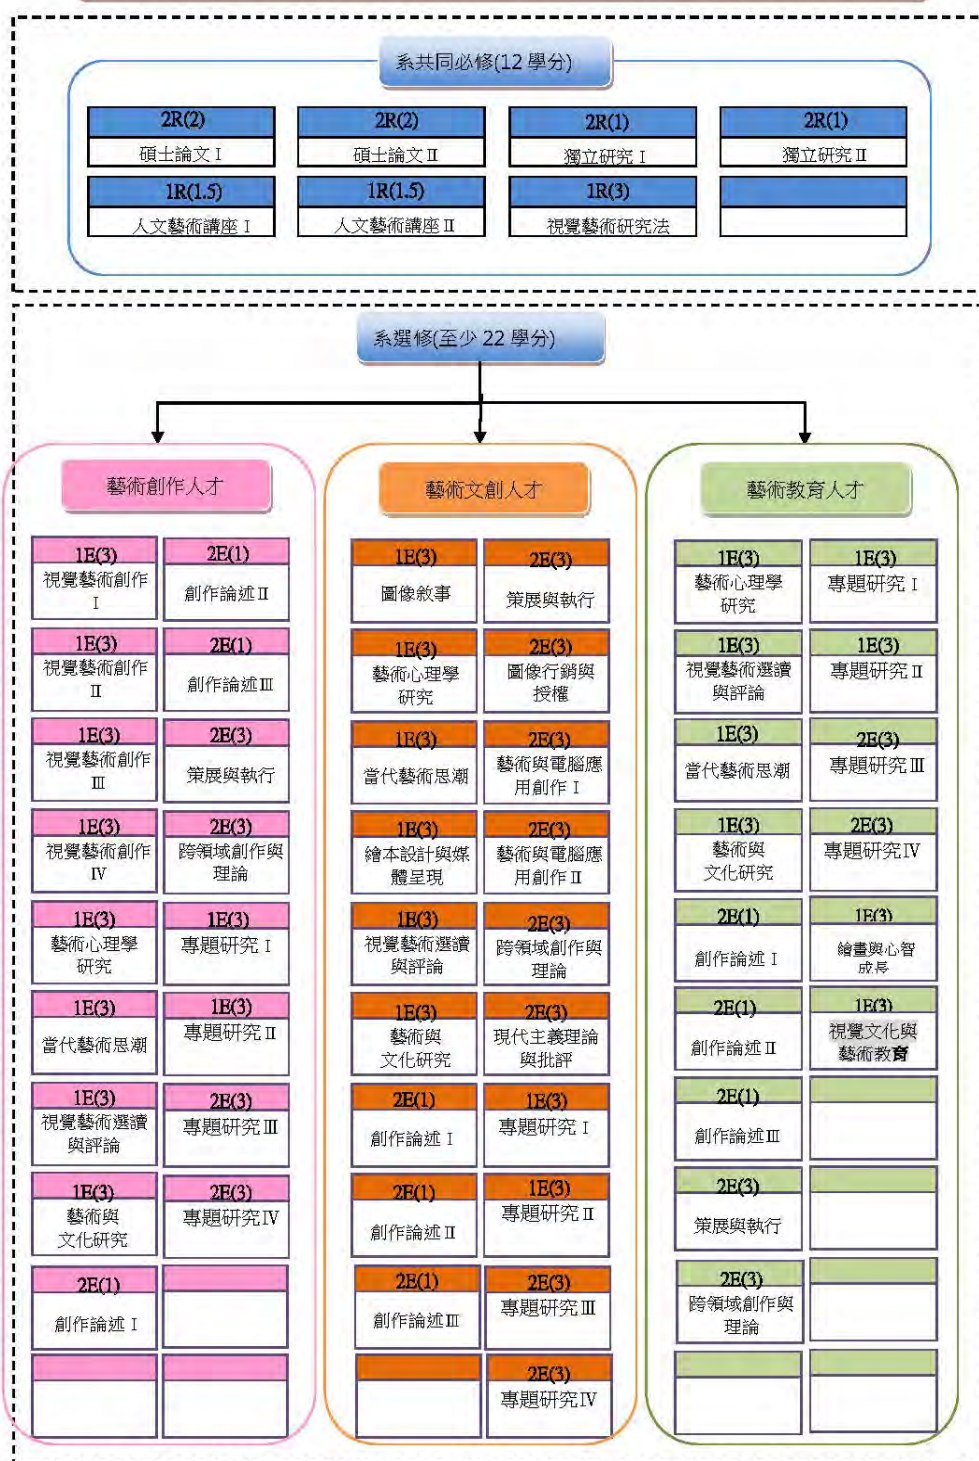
系共同必修(12 學分)

| 2R(2) | 2R(2) | 2R(1) | 2R(1) |
|---|---|---|---|
| 碩士論文 I | 碩士論文 II | 獨立研究 I | 獨立研究 II |
| 1R(1.5) | 1R(1.5) | 1R(3) | |
| 人文藝術講座 I | 人文藝術講座 II | 視覺藝術研究法 | |

系選修(至少 22 學分)

藝術創作人才

| 1E(3) 視覺藝術創作 I | 2E(1) 創作論述 II |
|---|---|
| 1E(3) 視覺藝術創作 II | 2E(1) 創作論述 III |
| 1E(3) 視覺藝術創作 III | 2E(3) 策展與執行 |
| 1E(3) 視覺藝術創作 IV | 2E(3) 跨領域創作與理論 |
| 1E(3) 藝術心理學研究 | 1E(3) 專題研究 I |
| 1E(3) 當代藝術思潮 | 1E(3) 專題研究 II |
| 1E(3) 視覺藝術選讀與評論 | 2E(3) 專題研究 III |
| 1E(3) 藝術與文化研究 | 2E(3) 專題研究 IV |
| 2E(1) 創作論述 I | |

藝術文創人才

| 1E(3) 圖像敘事 | 2E(3) 策展與執行 |
|---|---|
| 1E(3) 藝術心理學研究 | 2E(3) 圖像行銷與授權 |
| 1E(3) 當代藝術思潮 | 2E(3) 藝術與電腦應用創作 I |
| 1E(3) 繪本設計與媒體呈現 | 2E(3) 藝術與電腦應用創作 II |
| 1E(3) 視覺藝術選讀與評論 | 2E(3) 跨領域創作與理論 |
| 1E(3) 藝術與文化研究 | 2E(3) 現代主義理論與批評 |
| 2E(1) 創作論述 I | 1E(3) 專題研究 I |
| 2E(1) 創作論述 II | 1E(3) 專題研究 II |
| 2E(1) 創作論述 III | 2E(3) 專題研究 III |
| | 2E(3) 專題研究 IV |

藝術教育人才

| 1E(3) 藝術心理學研究 | 1E(3) 專題研究 I |
|---|---|
| 1E(3) 視覺藝術選讀與評論 | 1E(3) 專題研究 II |
| 1E(3) 當代藝術思潮 | 2E(3) 專題研究 III |
| 1E(3) 藝術與文化研究 | 2E(3) 專題研究 IV |
| 2E(1) 創作論述 I | 1E(3) 繪畫與心智成長 |
| 2E(1) 創作論述 II | 1E(3) 視覺文化與藝術教育 |
| 2E(1) 創作論述 III | |
| 2E(3) 策展與執行 | |
| 2E(3) 跨領域創作與理論 | |